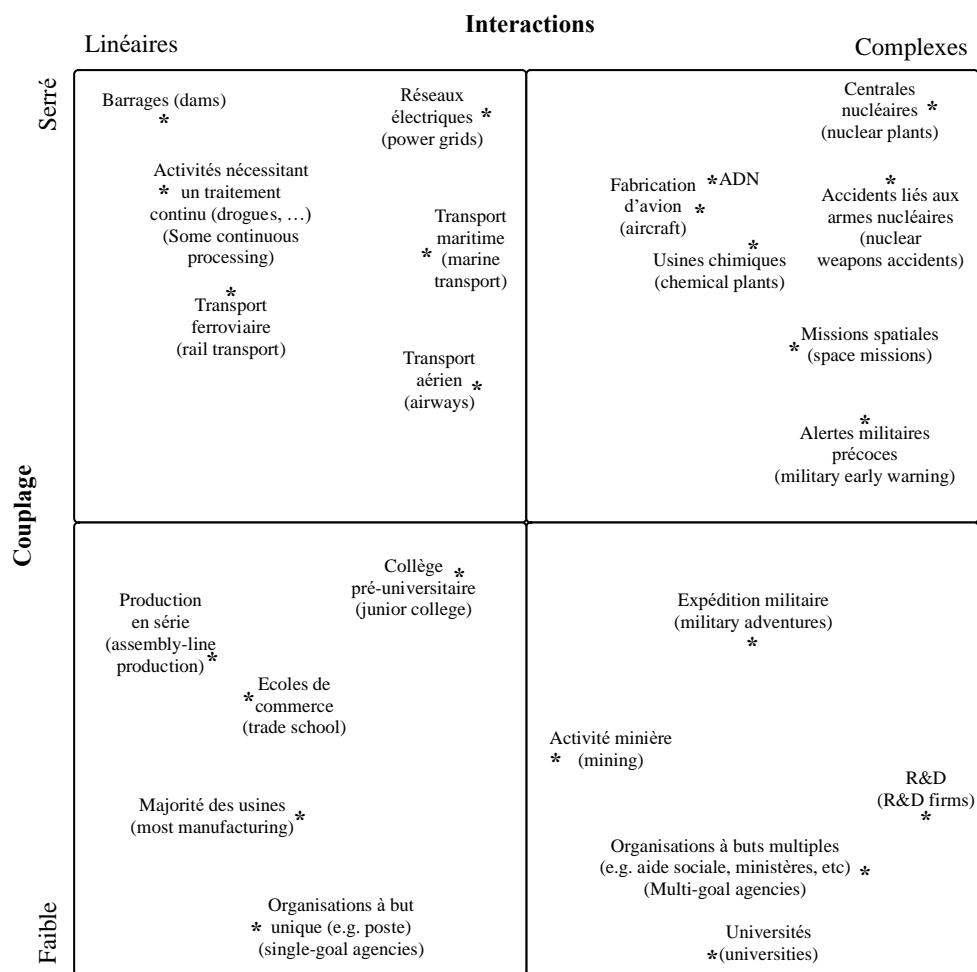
Interactions

Linéaires

Complexes

Serré

Couplage

Faible

Barrages (dams)

Réseaux électriques (power grids)

Activités nécessitant un traitement continu (drogues, …) (Some continuous processing)

Transport maritime (marine transport)

Transport ferroviaire (rail transport)

Transport aérien (airways)

Centrales nucléaires (nuclear plants)

Fabrication d'avion (aircraft)

ADN

Accidents liés aux armes nucléaires (nuclear weapons accidents)

Usines chimiques (chemical plants)

Missions spatiales (space missions)

Alertes militaires précoces (military early warning)

Collège pré-universitaire (junior college)

Production en série (assembly-line production)

Ecoles de commerce (trade school)

Majorité des usines (most manufacturing)

Organisations à but unique (e.g. poste) (single-goal agencies)

Expédition militaire (military adventures)

Activité minière (mining)

R&D (R&D firms)

Organisations à buts multiples (e.g. aide sociale, ministères, etc) (Multi-goal agencies)

Universités (universities)